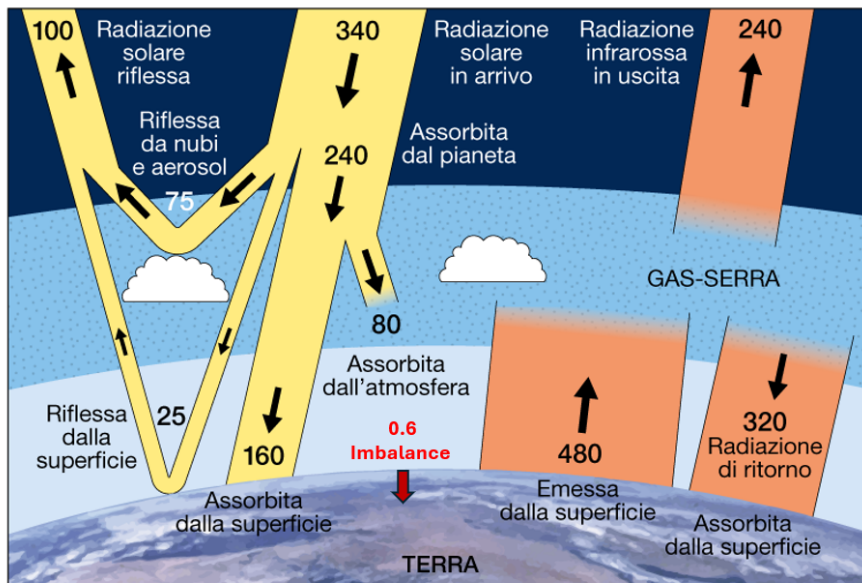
100

Radiazione solare riflessa

340

Radiazione solare in arrivo

Radiazione infrarossa in uscita

240

Riflessa da nubi e aerosol

75

240

Assorbita dal pianeta

GAS-SERRA

80

Assorbita dall'atmosfera

Riflessa dalla superficie

25

160

0.6 Imbalance

480

320 Radiazione di ritorno

Assorbita dalla superficie

Emessa dalla superficie

Assorbita dalla superficie

TERRA